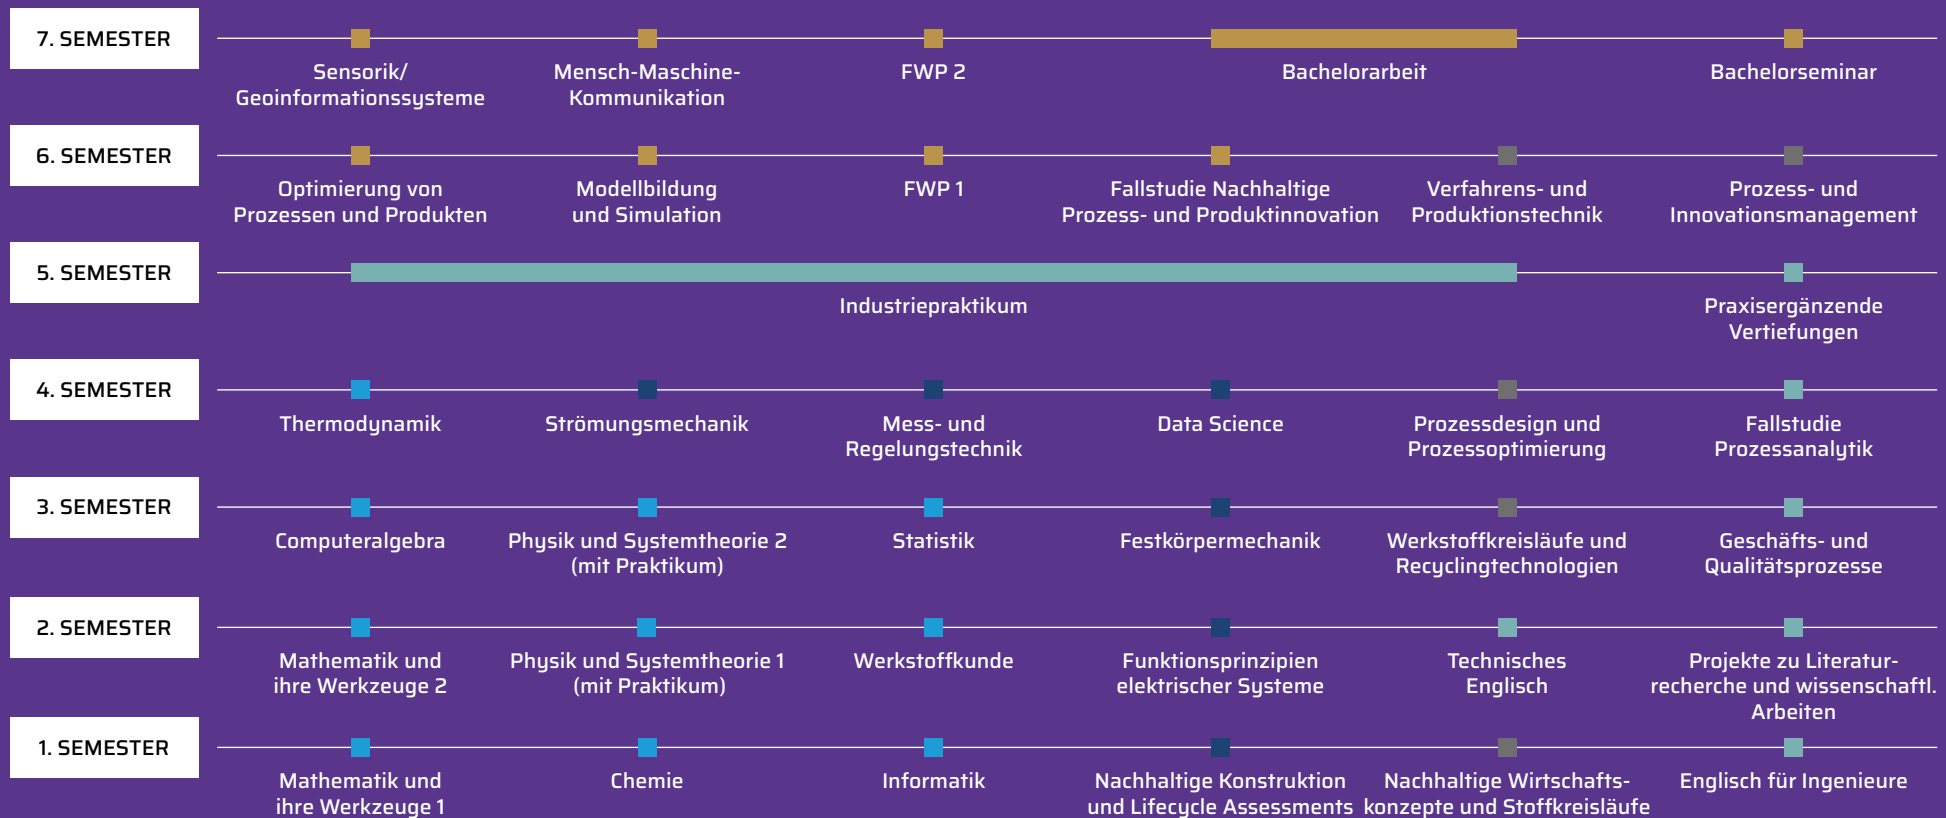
7. SEMESTER

Sensorik/ Geoinformationssysteme

Mensch-Maschine-Kommunikation

FWP 2

Bachelorarbeit

Bachelorseminar

6. SEMESTER

Optimierung von Prozessen und Produkten

Modellbildung und Simulation

FWP 1

Fallstudie Nachhaltige Prozess- und Produktinnovation

Verfahrens- und Produktionstechnik

Prozess- und Innovationsmanagement

5. SEMESTER

Industriepraktikum

Praxisergänzende Vertiefungen

4. SEMESTER

Thermodynamik

Strömungsmechanik

Mess- und Regelungstechnik

Data Science

Prozessdesign und Prozessoptimierung

Fallstudie Prozessanalytik

3. SEMESTER

Computeralgebra

Physik und Systemtheorie 2 (mit Praktikum)

Statistik

Festkörpermechanik

Werkstoffkreisläufe und Recyclingtechnologien

Geschäfts- und Qualitätsprozesse

2. SEMESTER

Mathematik und ihre Werkzeuge 2

Physik und Systemtheorie 1 (mit Praktikum)

Werkstoffkunde

Funktionsprinzipien elektrischer Systeme

Technisches Englisch

Projekte zu Literaturrecherche und wissenschaftl. Arbeiten

1. SEMESTER

Mathematik und ihre Werkzeuge 1

Chemie

Informatik

Nachhaltige Konstruktion und Lifecycle Assessments

Nachhaltige Wirtschaftskonzepte und Stoffkreisläufe

Englisch für Ingenieure